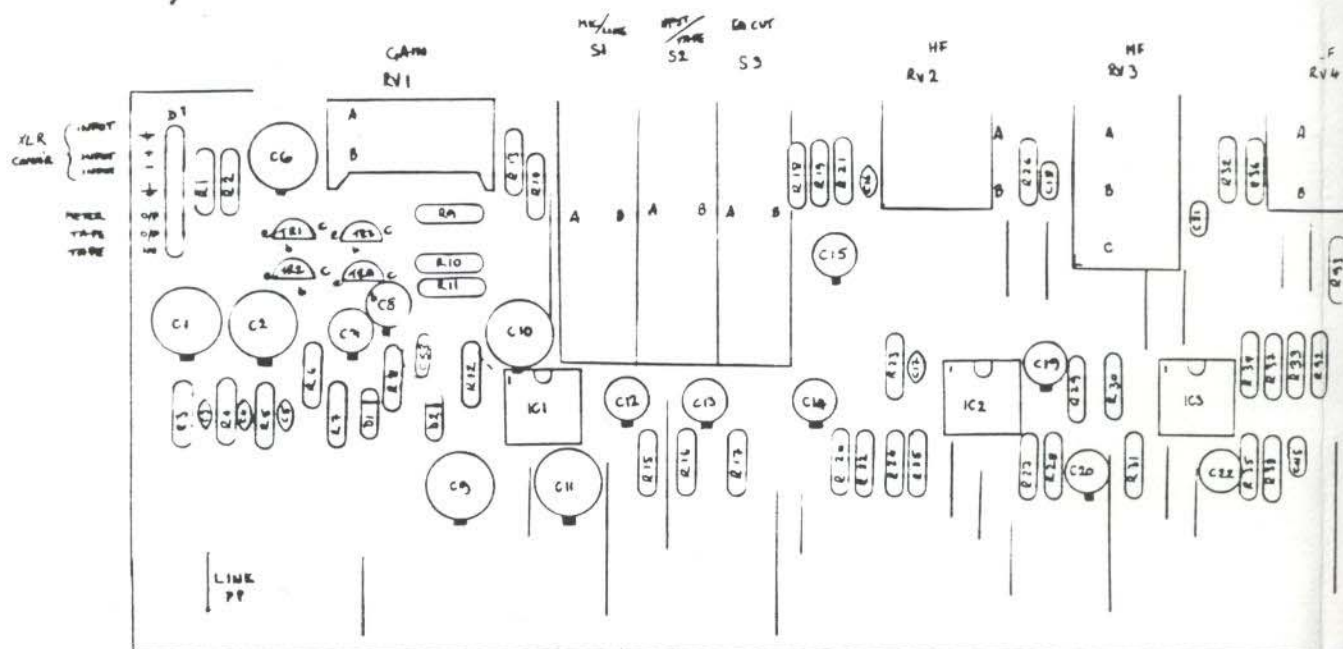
GAIN
RV1

MIC/LINE
S1

INPUT/TAPE
S2

LO CUT
S3

HF
RV2

MF
RV3

LF
RV4

XLR CONN'R

INPUT
INPUT
INPUT

METER
TAPE
TAPE

O/P
O/P

D1

A
B

CG
R1
R2
R13
R10
R9
R10
R11
TR1
TR2
TR3
TR4
C5
C1
C2
C4
C10
R18
R19
R21
C15
A B A B A B
A
B
R26
C18
A
B
C
R32
R36
C21
A
B
R41
R3
R4
R5
R6
R7
R8
D1
C3
R12
IC1
C12
C13
C14
R15
R16
R17
R20
R22
R24
R25
R23
C17
IC2
C19
R29
R30
C20
R27
R28
R31
IC3
C22
R34
R37
R33
R35
R38
R39
C9
C11

LINK
PP